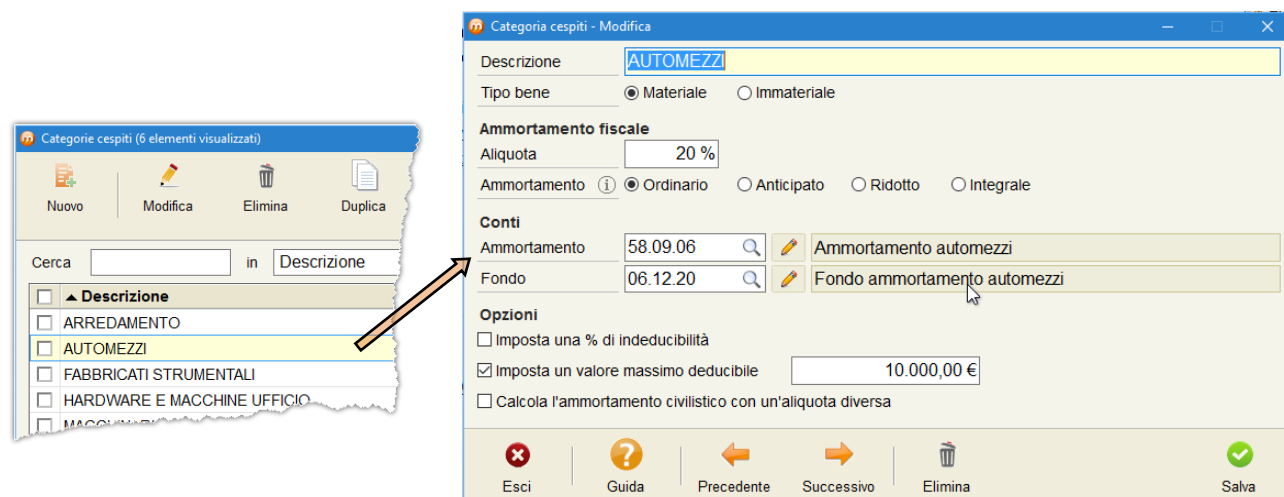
Categorie cespiti (6 elementi visualizzati)

Nuovo
Modifica
Elimina
Duplica

Cerca
in
Descrizione

| ☐ | ▲ Descrizione |
|---|---|
| ☐ | ARREDAMENTO |
| ☐ | AUTOMEZZI |
| ☐ | FABBRICATI STRUMENTALI |
| ☐ | HARDWARE E MACCHINE UFFICIO |
| ☐ | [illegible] |

Categoria cespiti - Modifica

Descrizione AUTOMEZZI
Tipo bene ◉ Materiale ○ Immateriale

Ammortamento fiscale
Aliquota 20 %
Ammortamento ⓘ ◉ Ordinario ○ Anticipato ○ Ridotto ○ Integrale

Conti
Ammortamento 58.09.06 Ammortamento automezzi
Fondo 06.12.20 Fondo ammortamento automezzi

Opzioni
☐ Imposta una % di indeducibilità
☑ Imposta un valore massimo deducibile 10.000,00 €
☐ Calcola l'ammortamento civilistico con un'aliquota diversa

Esci
Guida
Precedente
Successivo
Elimina
Salva